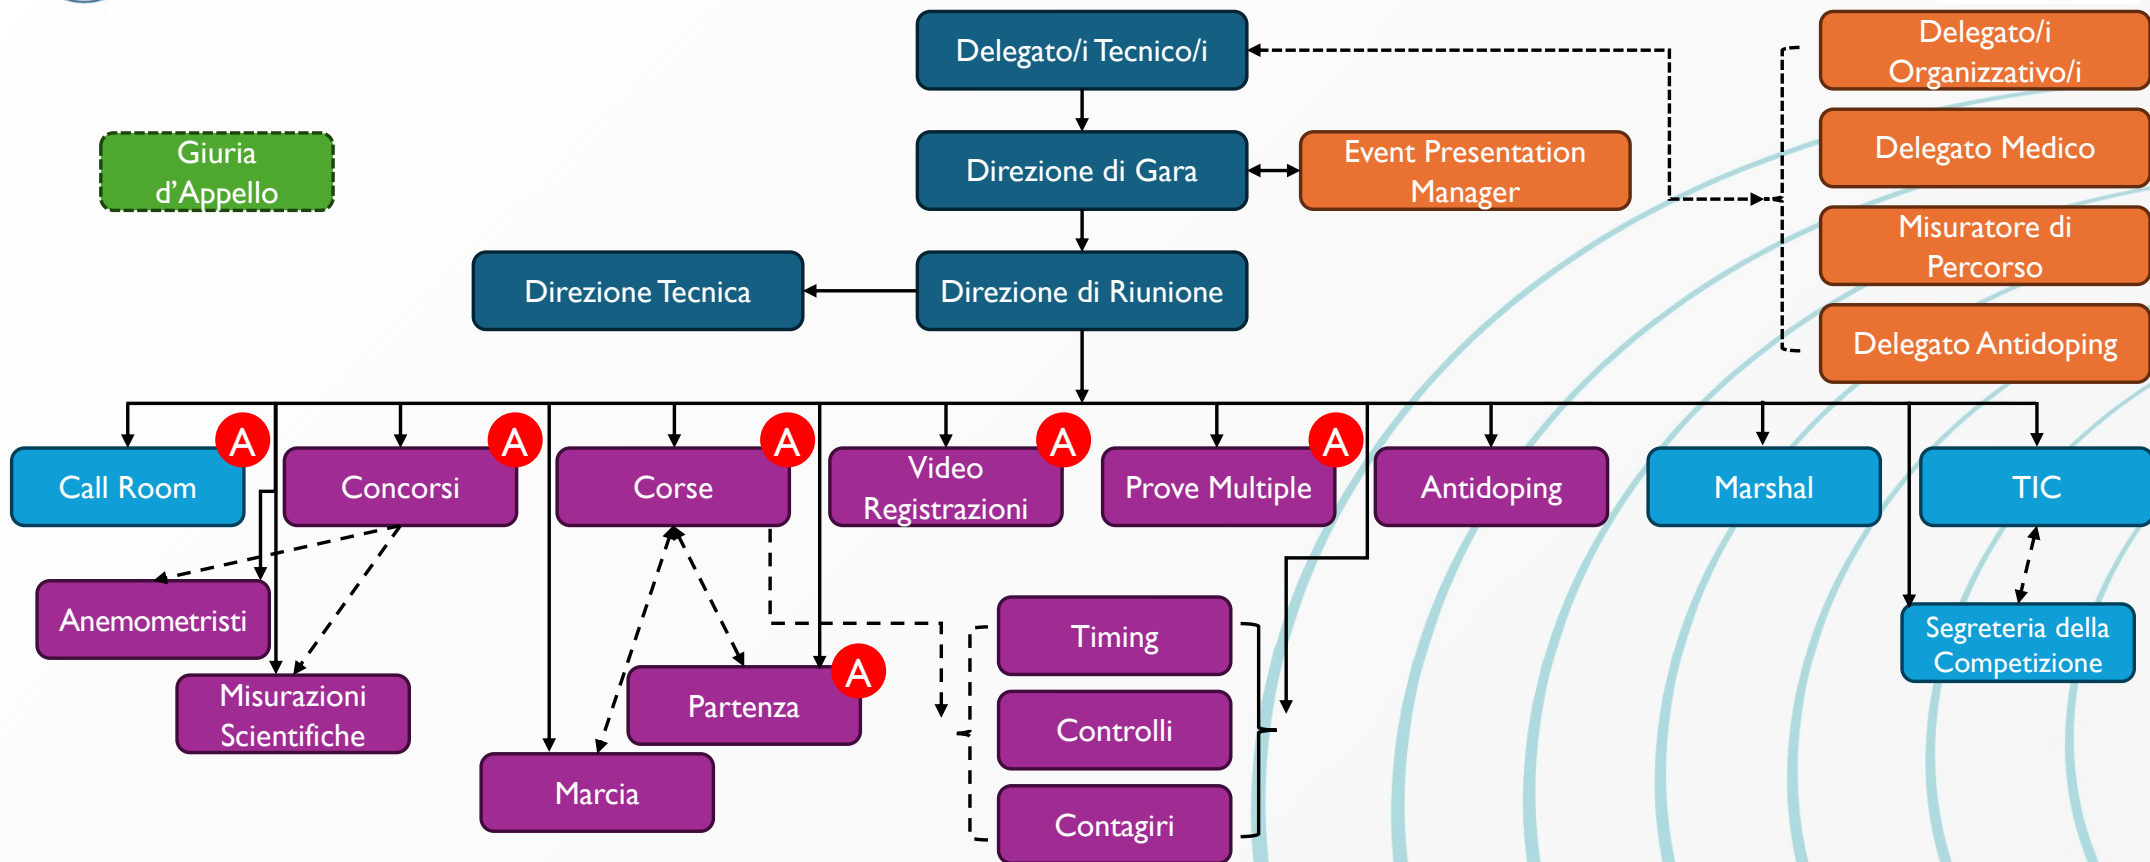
Delegato/i Tecnico/i

Delegato/i Organizzativo/i

Giuria d’Appello

Direzione di Gara

Event Presentation Manager

Delegato Medico

Misuratore di Percorso

Direzione Tecnica

Direzione di Riunione

Delegato Antidoping

Call Room A

Concorsi A

Corse A

Video Registrazioni A

Prove Multiple A

Antidoping

Marshal

TIC

Anemometristi

Misurazioni Scientifiche

Partenza A

Marcia

Timing

Controlli

Contagiri

Segreteria della Competizione